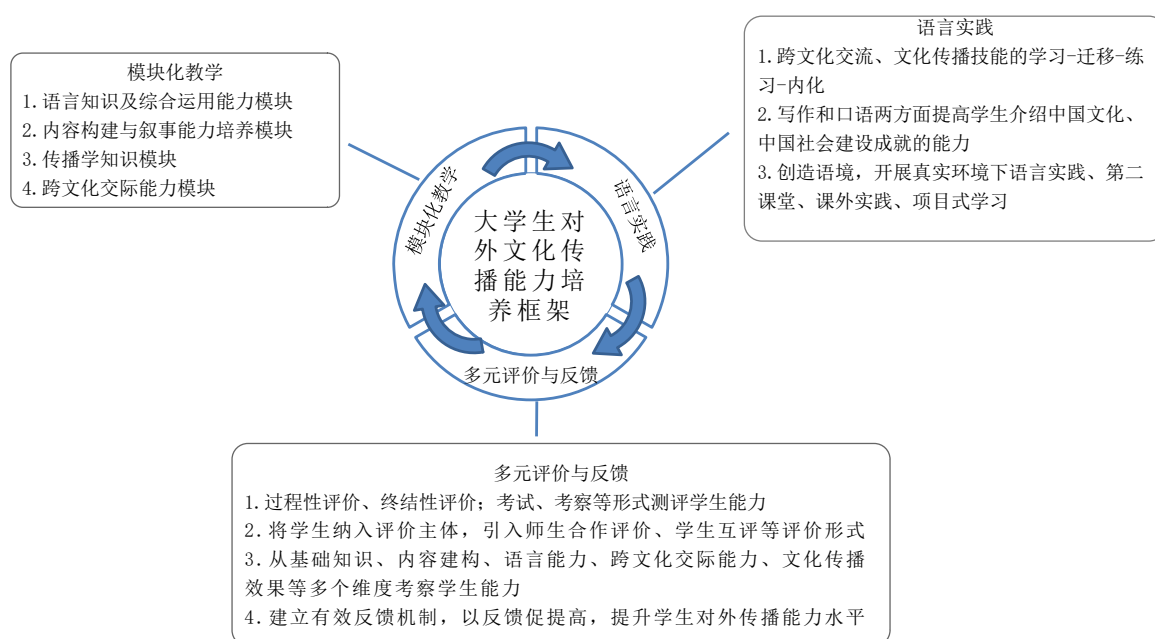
模块化教学
1.语言知识及综合运用能力模块
2.内容构建与叙事能力培养模块
3.传播学知识模块
4.跨文化交际能力模块

语言实践
1.跨文化交流、文化传播技能的学习-迁移-练习-内化
2.写作和口语两方面提高学生介绍中国文化、中国社会建设成就的能力
3.创造语境，开展真实环境下语言实践、第二课堂、课外实践、项目式学习

模块化教学

语言实践

大学生对外文化传播能力培养框架

多元评价与反馈

多元评价与反馈
1.过程性评价、终结性评价；考试、考察等形式测评学生能力
2.将学生纳入评价主体，引入师生合作评价、学生互评等评价形式
3.从基础知识、内容建构、语言能力、跨文化交际能力、文化传播效果等多个维度考察学生能力
4.建立有效反馈机制，以反馈促提高，提升学生对外传播能力水平